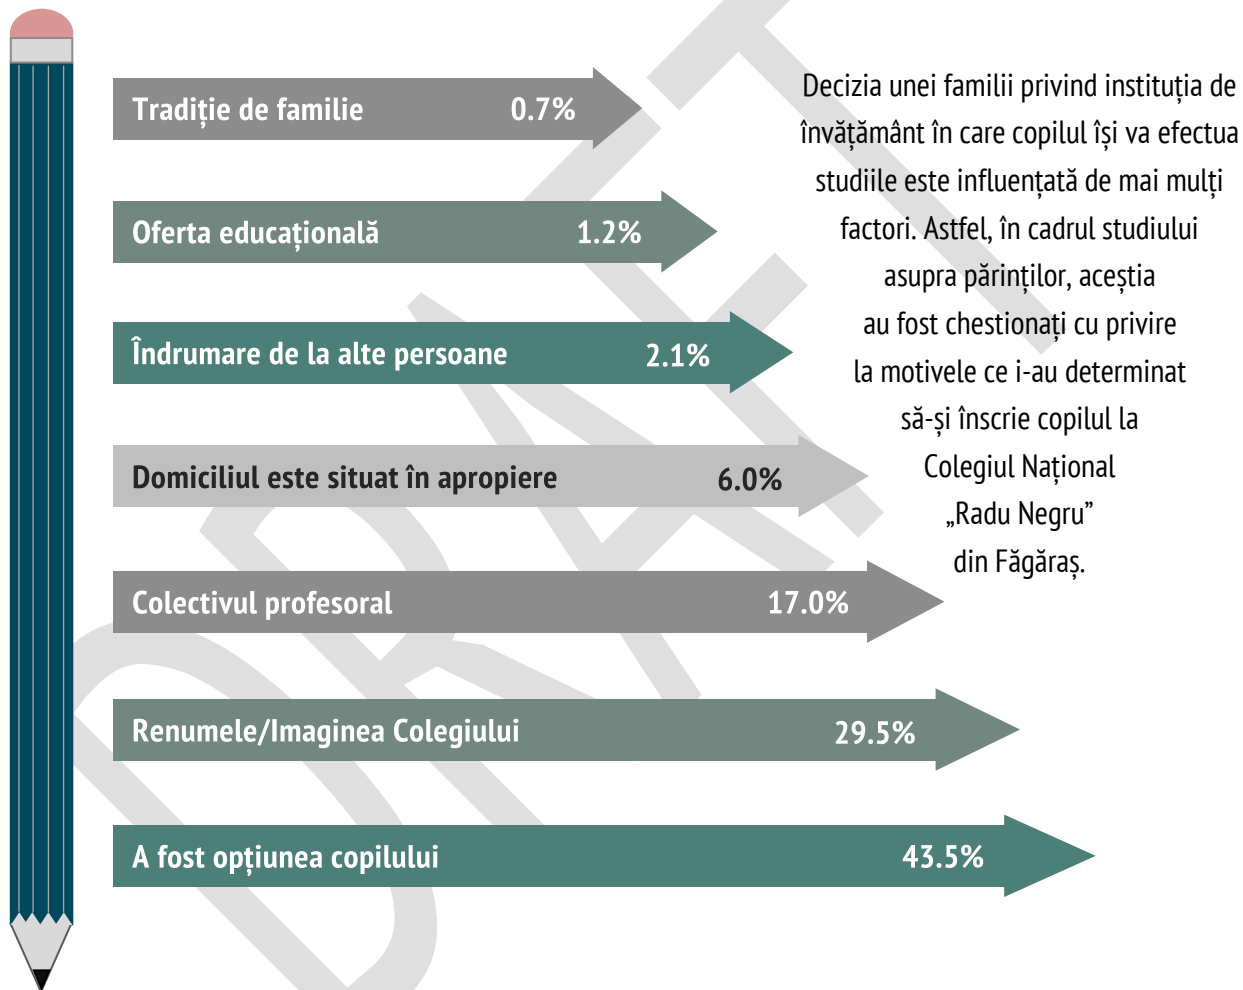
Tradiție de familie 0.7%

Oferta educațională 1.2%

Îndrumare de la alte persoane 2.1%

Domiciliul este situat în apropiere 6.0%

Colectivul profesoral 17.0%

Renumele/Imaginea Colegiului 29.5%

A fost opțiunea copilului 43.5%

Decizia unei familii privind instituția de învățământ în care copilul își va efectua studiile este influențată de mai mulți factori. Astfel, în cadrul studiului asupra părinților, aceștia au fost chestionați cu privire la motivele ce i-au determinat să-și înscrie copilul la Colegiul Național „Radu Negru” din Făgăraș.

DRAFT